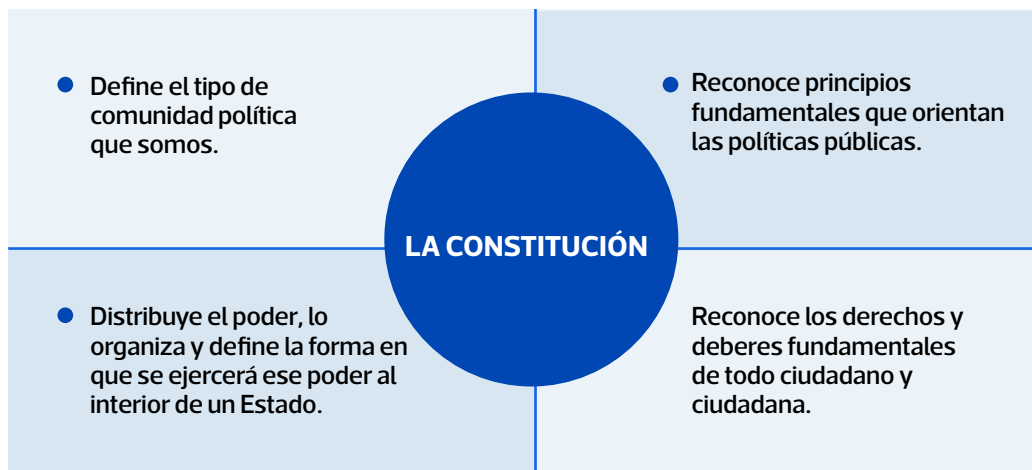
Define el tipo de comunidad política que somos.

Reconoce principios fundamentales que orientan las políticas públicas.

LA CONSTITUCIÓN

Distribuye el poder, lo organiza y define la forma en que se ejercerá ese poder al interior de un Estado.

Reconoce los derechos y deberes fundamentales de todo ciudadano y ciudadana.